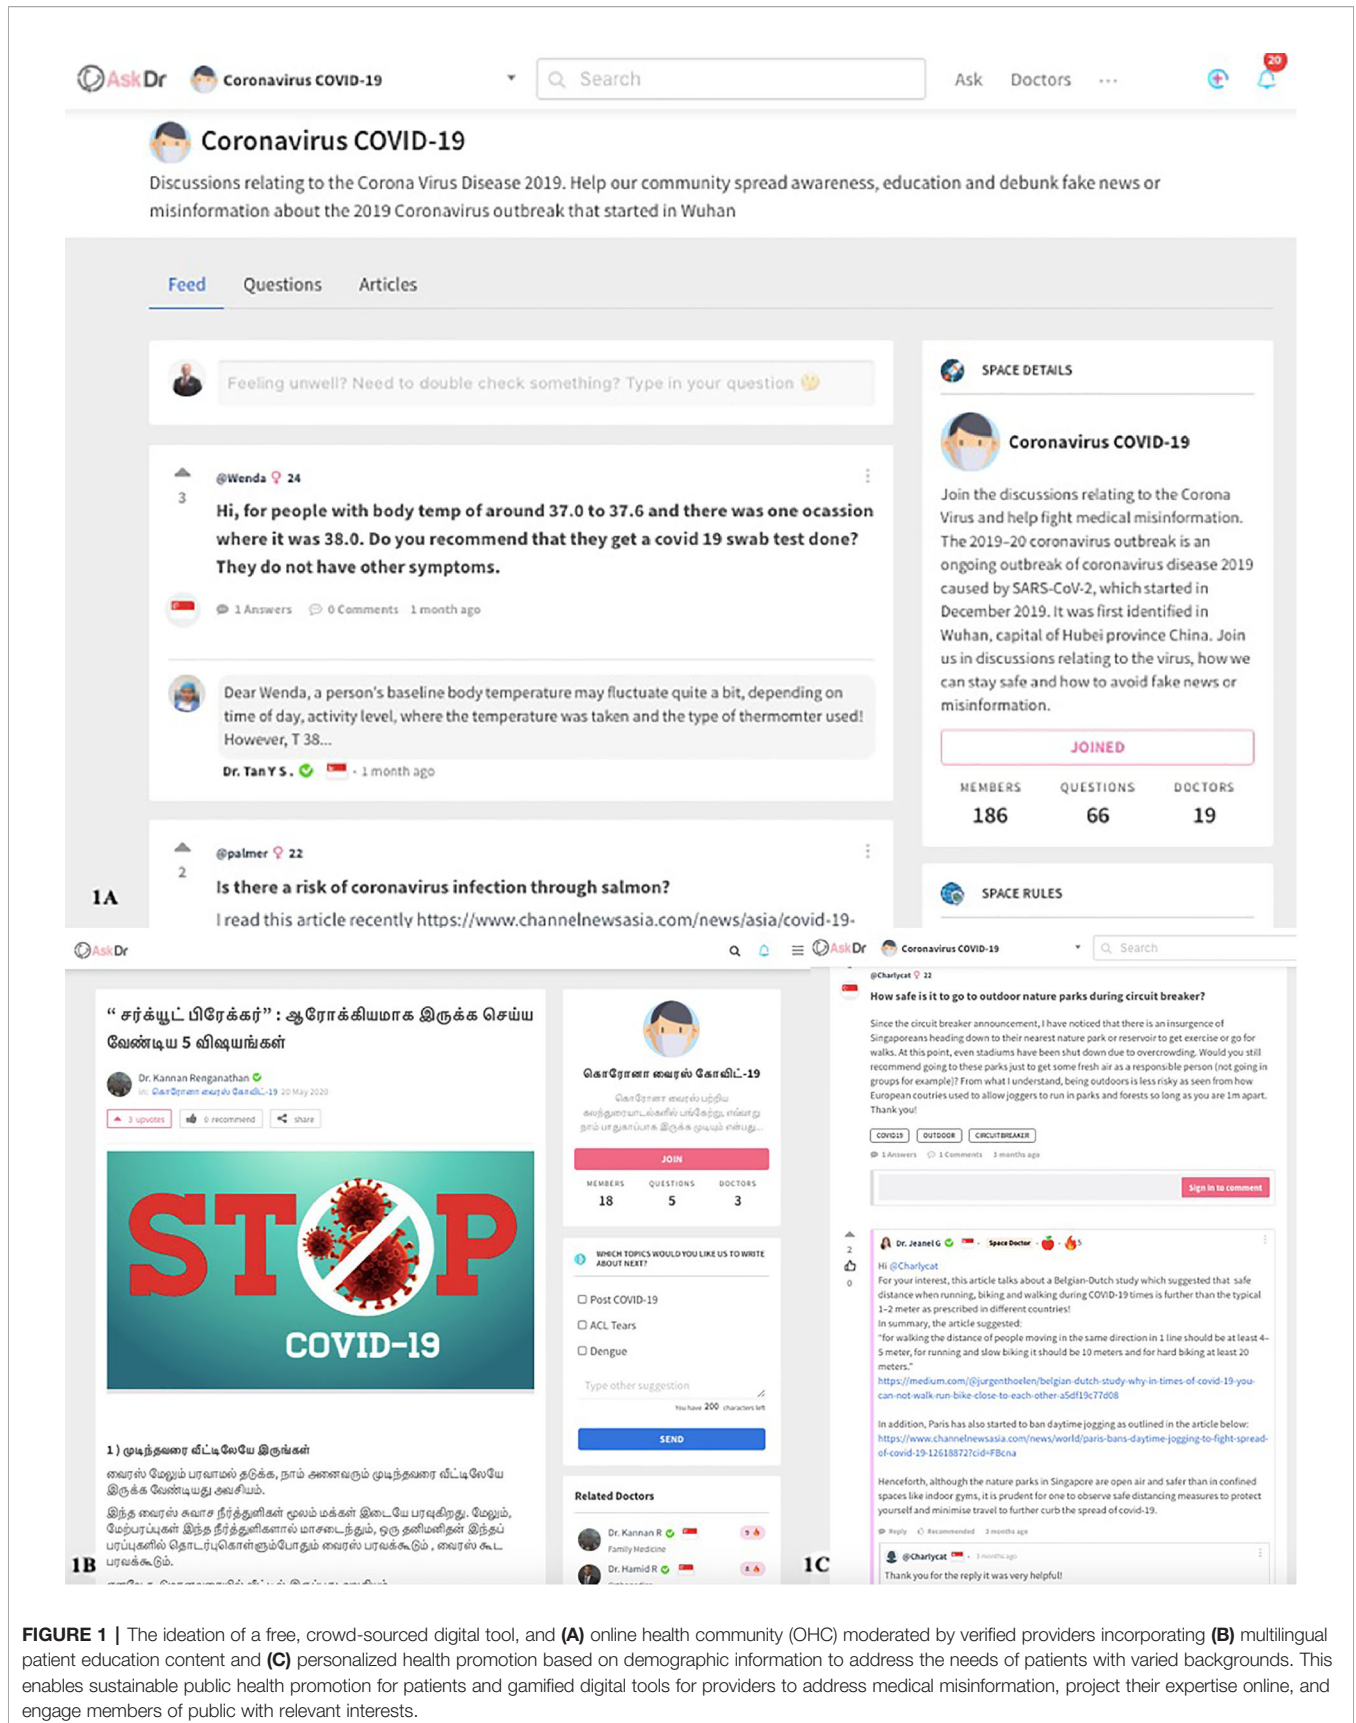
AskDr Coronavirus COVID-19 Search Ask Doctors ··· 20

Coronavirus COVID-19

Discussions relating to the Corona Virus Disease 2019. Help our community spread awareness, education and debunk fake news or misinformation about the 2019 Coronavirus outbreak that started in Wuhan

Feed Questions Articles

Feeling unwell? Need to double check something? Type in your question

3 @Wenda 24

Hi, for people with body temp of around 37.0 to 37.6 and there was one ocassion where it was 38.0. Do you recommend that they get a covid 19 swab test done? They do not have other symptoms.

1 Answers 0 Comments 1 month ago

Dear Wenda, a person's baseline body temperature may fluctuate quite a bit, depending on time of day, activity level, where the temperature was taken and the type of thermomter used! However, T 38...

Dr. Tan Y S. · 1 month ago

2 @palmer 22

Is there a risk of coronavirus infection through salmon?

I read this article recently https://www.channelnewsasia.com/news/asia/covid-19-

1A

SPACE DETAILS

Coronavirus COVID-19

Join the discussions relating to the Corona Virus and help fight medical misinformation. The 2019-20 coronavirus outbreak is an ongoing outbreak of coronavirus disease 2019 caused by SARS-CoV-2, which started in December 2019. It was first identified in Wuhan, capital of Hubei province China. Join us in discussions relating to the virus, how we can stay safe and how to avoid fake news or misinformation.

JOINED

| MEMBERS | QUESTIONS | DOCTORS |
|---|---|---|
| 186 | 66 | 19 |

SPACE RULES

AskDr

" சர்க்யூட் பிரேக்கர் " : ஆரோக்கியமாக இருக்க செய்ய வேண்டிய 5 விஷயங்கள்

Dr. Kannan Renganathan in: கொரோனா வைரஸ் கோவிட்-19 20 May 2020

3 upvotes 0 recommend share

STOP COVID-19

1) முடிந்தவரை வீட்டிலேயே இருங்கள்

வைரஸ் மேலும் பரவாமல் தடுக்க, நாம் அனைவரும் முடிந்தவரை வீட்டிலேயே இருக்க வேண்டியது அவசியம்.

இந்த வைரஸ் சுவாச நீர்த்துளிகள் மூலம் மக்கள் இடையே பரவுகிறது. மேலும், மேற்பரப்புகள் இந்த நீர்த்துளிகளால் மாசடைந்தும், ஒரு தனிமனிதன் இந்தப் பரப்புகளில் தொடர்புகொள்ளும்போதும் வைரஸ் பரவக்கூடும் , வைரஸ் கூட பரவக்கூடும்.

1B

கொரோனா வைரஸ் கோவிட்-19

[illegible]

JOIN

| MEMBERS | QUESTIONS | DOCTORS |
|---|---|---|
| 18 | 5 | 3 |

WHICH TOPICS WOULD YOU LIKE US TO WRITE ABOUT NEXT?

Post COVID-19
ACL Tears
Dengue

Type other suggestion

You have 200 characters left

SEND

Related Doctors

Dr. Kannan R Family Medicine
Dr. Hamid R

AskDr Coronavirus COVID-19 Search

@Charlycat 22

How safe is it to go to outdoor nature parks during circuit breaker?

Since the circuit breaker announcement, I have noticed that there is an insurgence of Singaporeans heading down to their nearest nature park or reservoir to get exercise or go for walks. At this point, even stadiums have been shut down due to overcrowding. Would you still recommend going to these parks just to get some fresh air as a responsible person (not going in groups for example)? From what I understand, being outdoors is less risky as seen from how European coutries used to allow joggers to run in parks and forests so long as you are 1m apart. Thank you!

COVID19 OUTDOOR CIRCUITBREAKER

1 Answers 1 Comments 3 months ago

Sign in to comment

Dr. Jeanel G Space Doctor

Hi @Charlycat
For your interest, this article talks about a Belgian-Dutch study which suggested that safe distance when running, biking and walking during COVID-19 times is further than the typical 1-2 meter as prescribed in different countries!
In summary, the article suggested:
"for walking the distance of people moving in the same direction in 1 line should be at least 4-5 meter, for running and slow biking it should be 10 meters and for hard biking at least 20 meters."
https://medium.com/@jurgenthoelen/belgian-dutch-study-why-in-times-of-covid-19-you-can-not-walk-run-bike-close-to-each-other-a5df19c77d08

In addition, Paris has also started to ban daytime jogging as outlined in the article below:
https://www.channelnewsasia.com/news/world/paris-bans-daytime-jogging-to-fight-spread-of-covid-19-12618872?cid=FBcna

Henceforth, although the nature parks in Singapore are open air and safer than in confined spaces like indoor gyms, it is prudent for one to observe safe distancing measures to protect yourself and minimise travel to further curb the spread of covid-19.

Reply Recommended 3 months ago

@Charlycat 3 months ago
Thank you for the reply it was very helpful!

1C

FIGURE 1 | The ideation of a free, crowd-sourced digital tool, and (A) online health community (OHC) moderated by verified providers incorporating (B) multilingual patient education content and (C) personalized health promotion based on demographic information to address the needs of patients with varied backgrounds. This enables sustainable public health promotion for patients and gamified digital tools for providers to address medical misinformation, project their expertise online, and engage members of public with relevant interests.